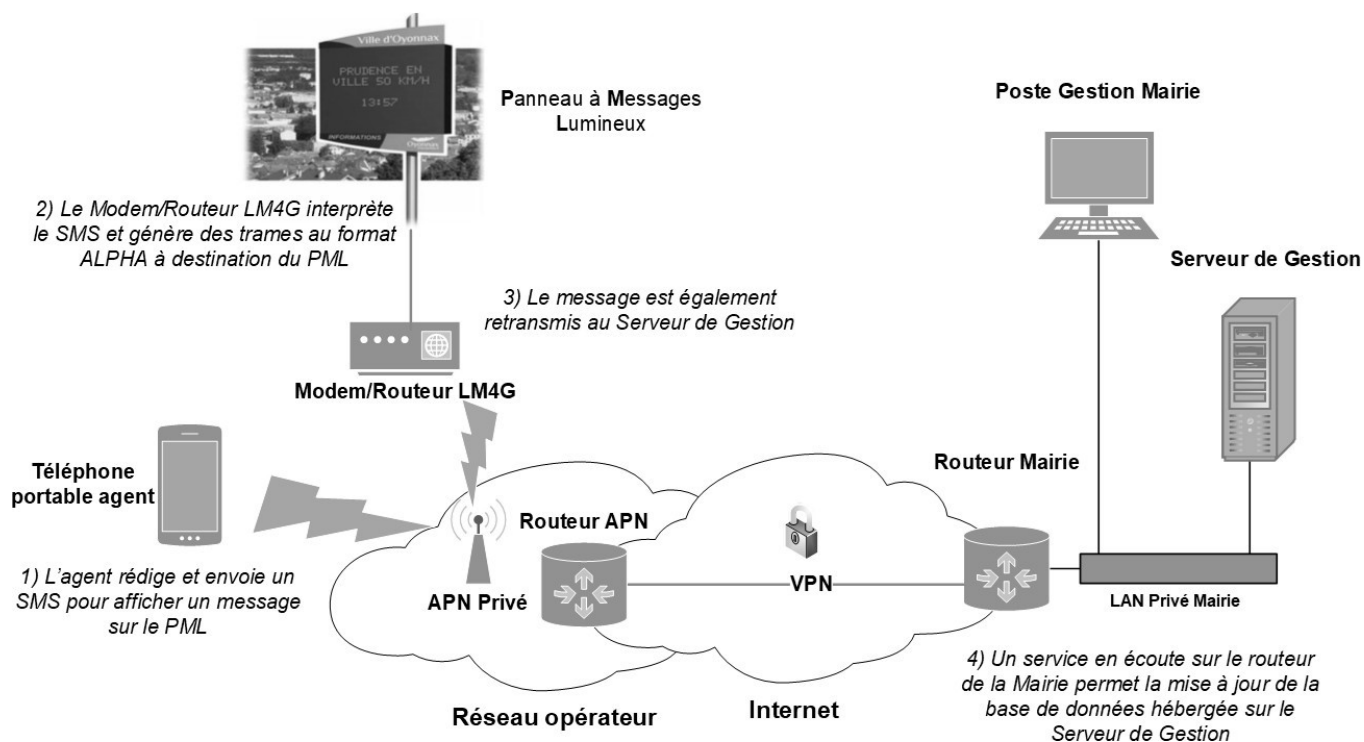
Ville d'Oyonnax

PRUDENCE EN VILLE 50 KM/H

13:57

INFORMATIONS

Oyonnax

Panneau à Messages Lumineux

Poste Gestion Mairie

2) Le Modem/Routeur LM4G interprète le SMS et génère des trames au format ALPHA à destination du PML

Serveur de Gestion

3) Le message est également retransmis au Serveur de Gestion

Modem/Routeur LM4G

Téléphone portable agent

Routeur Mairie

Routeur APN

1) L'agent rédige et envoie un SMS pour afficher un message sur le PML

APN Privé

VPN

LAN Privé Mairie

4) Un service en écoute sur le routeur de la Mairie permet la mise à jour de la base de données hébergée sur le Serveur de Gestion

Réseau opérateur

Internet